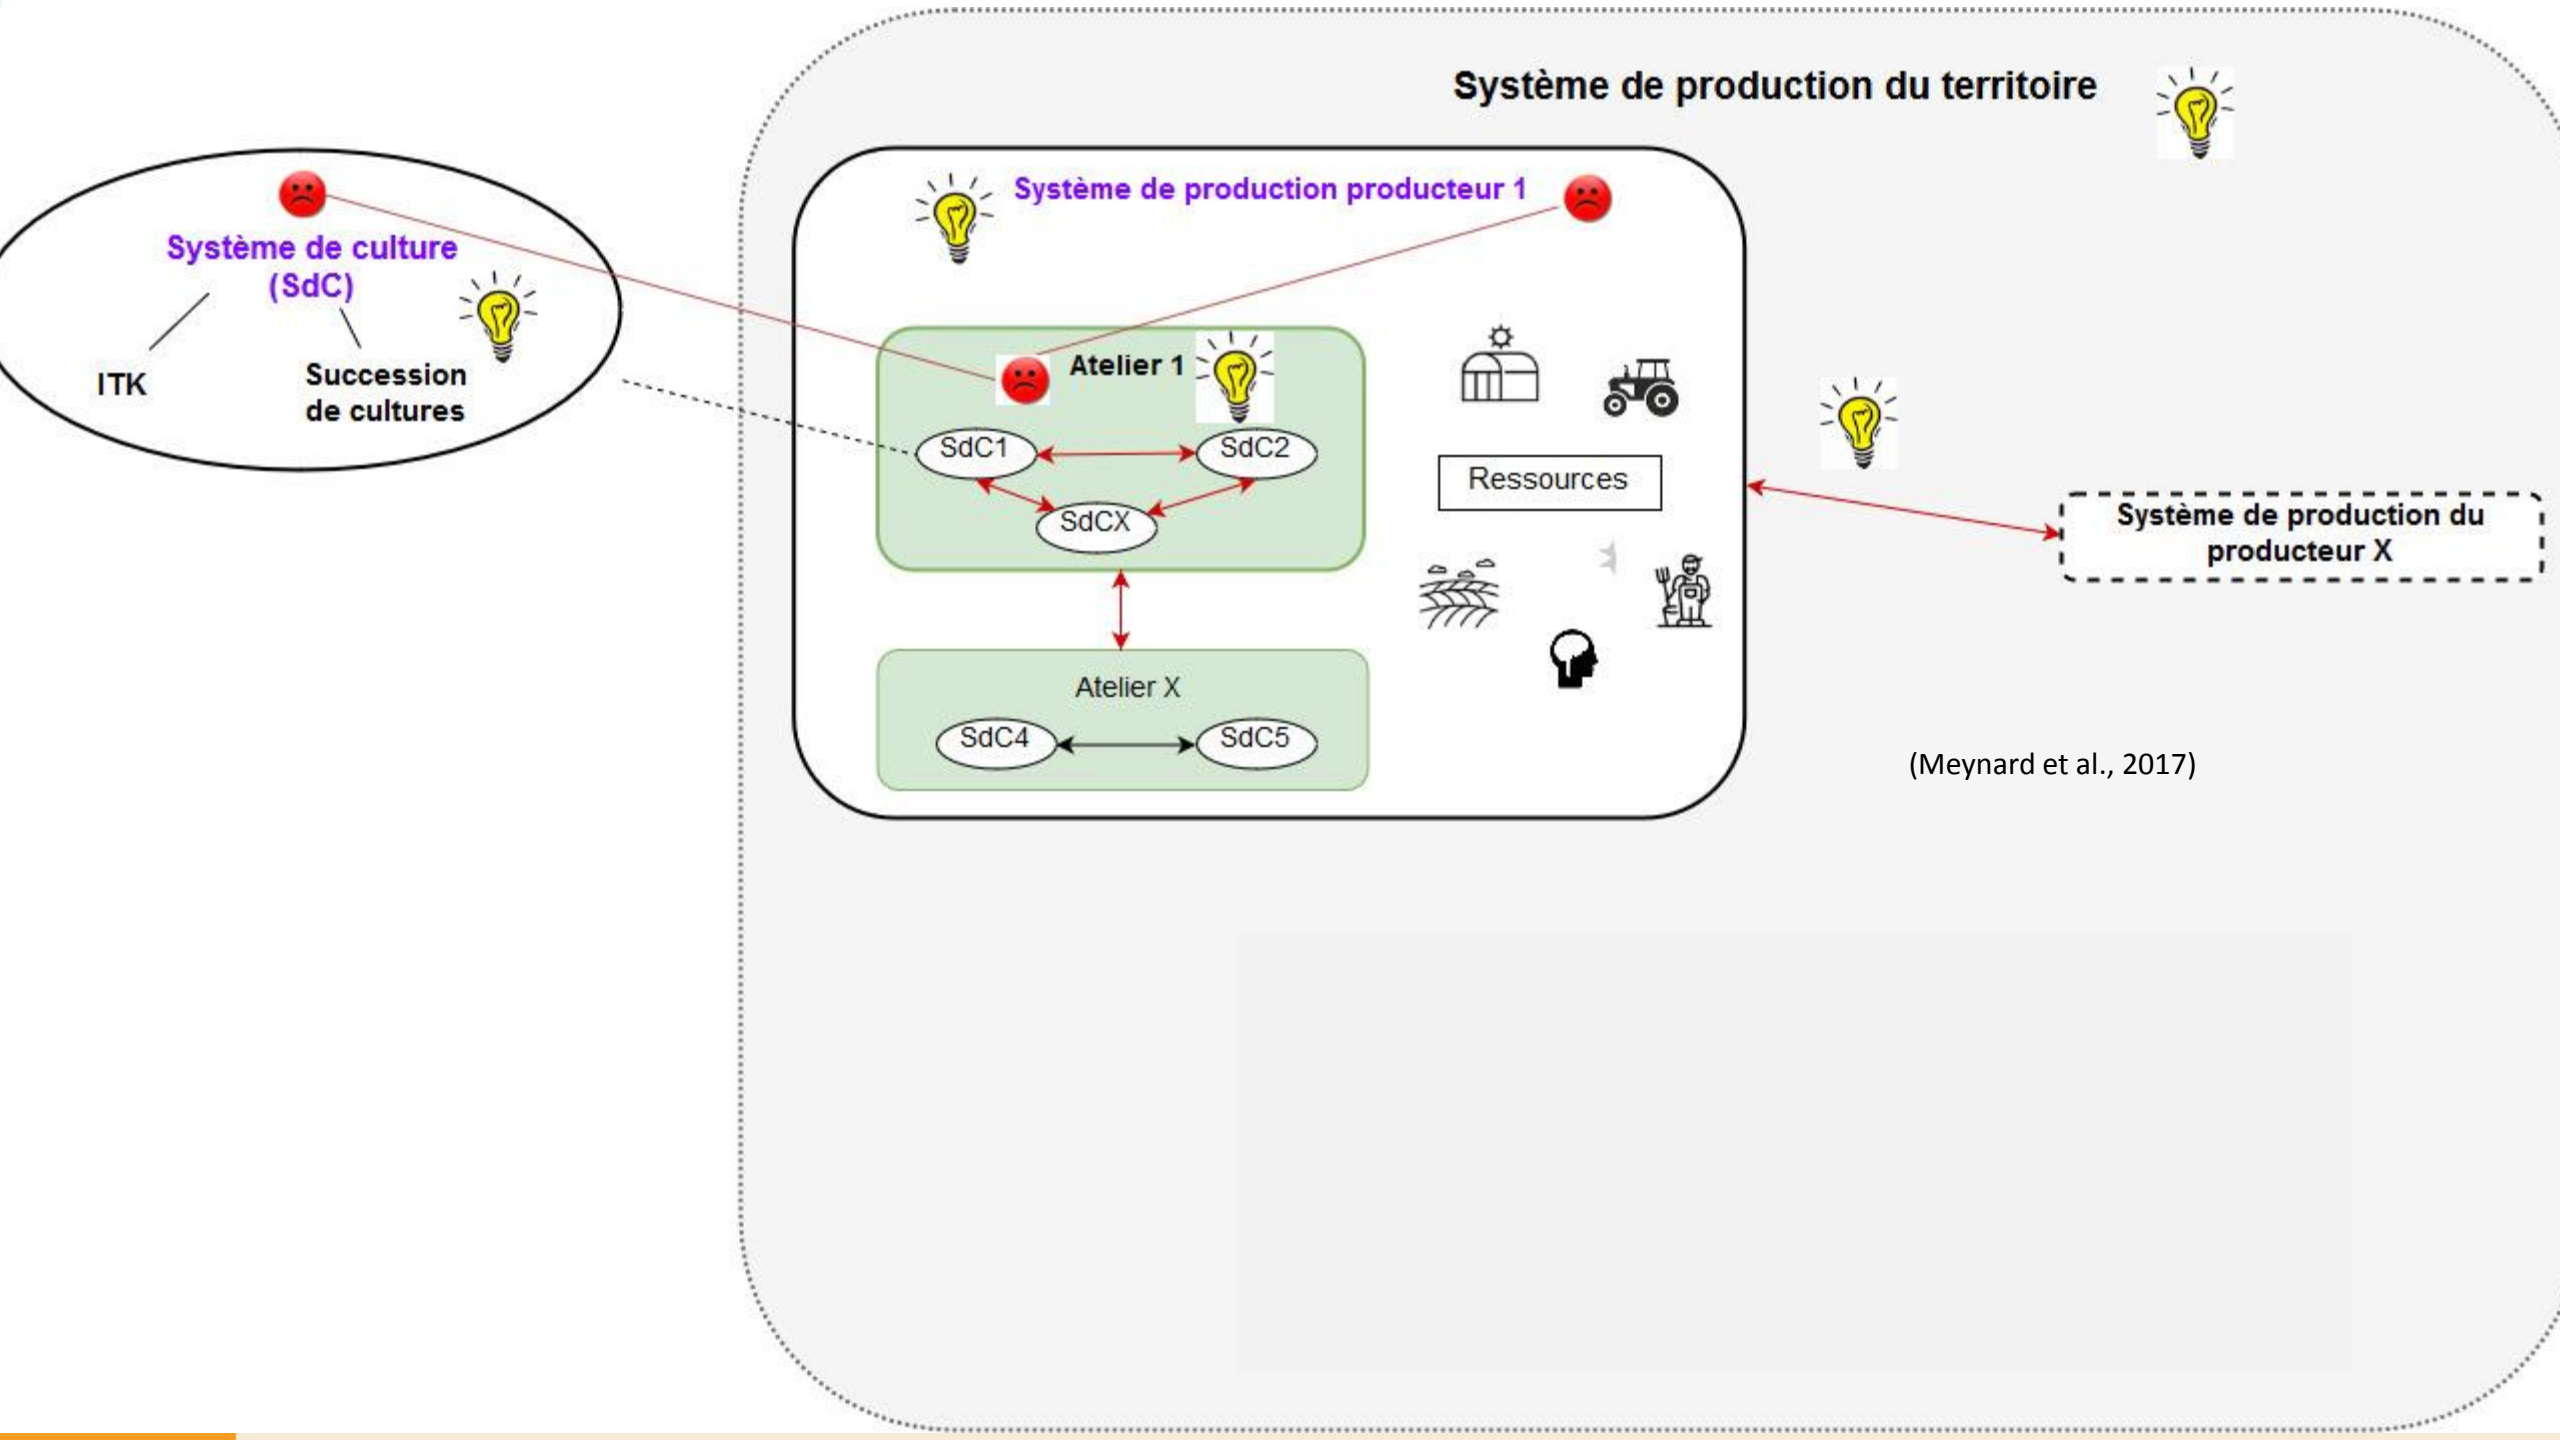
Système de production du territoire

Système de culture (SdC)

ITK

Succession de cultures

Système de production producteur 1

Atelier 1

SdC1

SdC2

SdCX

Ressources

Atelier X

SdC4

SdC5

Système de production du producteur X

(Meynard et al., 2017)